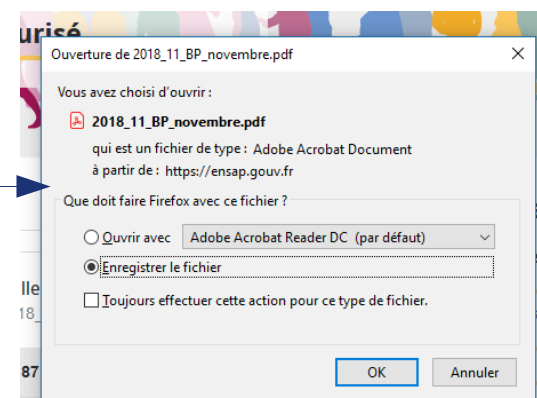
urisé

lle
18_

87

Ouverture de 2018_11_BP_novembre.pdf ×

Vous avez choisi d'ouvrir :

2018_11_BP_novembre.pdf

qui est un fichier de type : Adobe Acrobat Document
à partir de : https://ensap.gouv.fr

Que doit faire Firefox avec ce fichier ?

Ouvrir avec Adobe Acrobat Reader DC (par défaut)

Enregistrer le fichier

Toujours effectuer cette action pour ce type de fichier.

OK Annuler